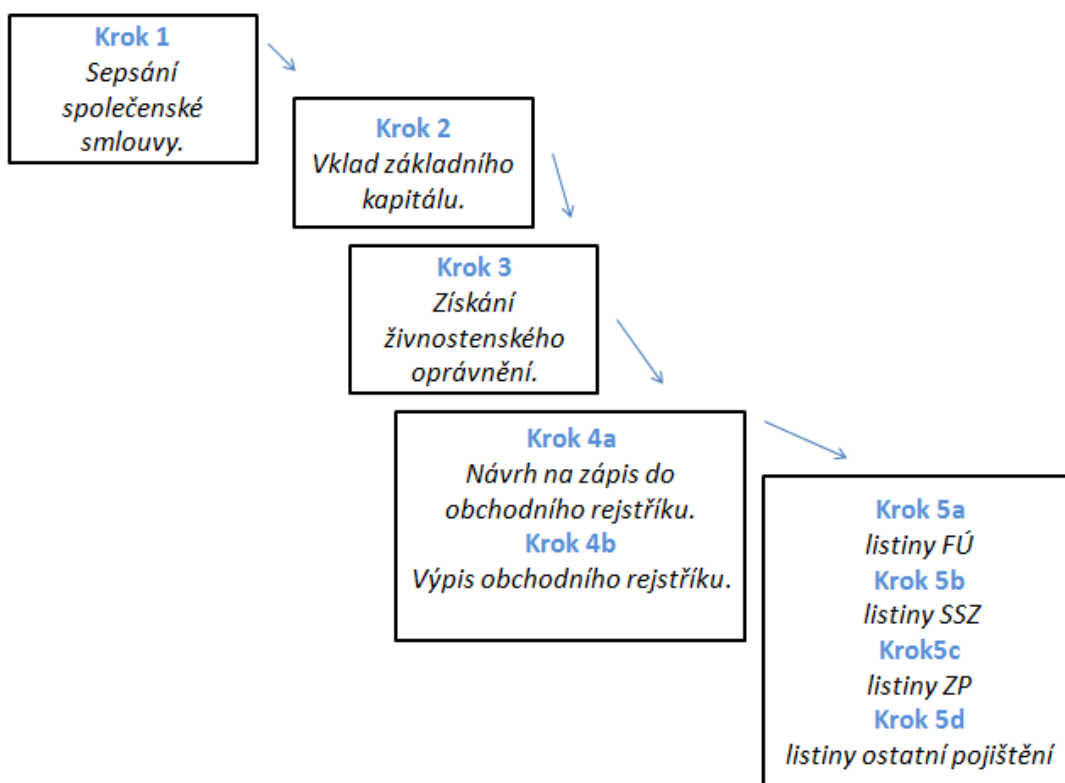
Krok 1
Sepsání společenské smlouvy.

Krok 2
Vklad základního kapitálu.

Krok 3
Získání živnostenského oprávnění.

Krok 4a
Návrh na zápis do obchodního rejstříku.
Krok 4b
Výpis obchodního rejstříku.

Krok 5a
listiny FÚ
Krok 5b
listiny SSZ
Krok5c
listiny ZP
Krok 5d
listiny ostatní pojištění